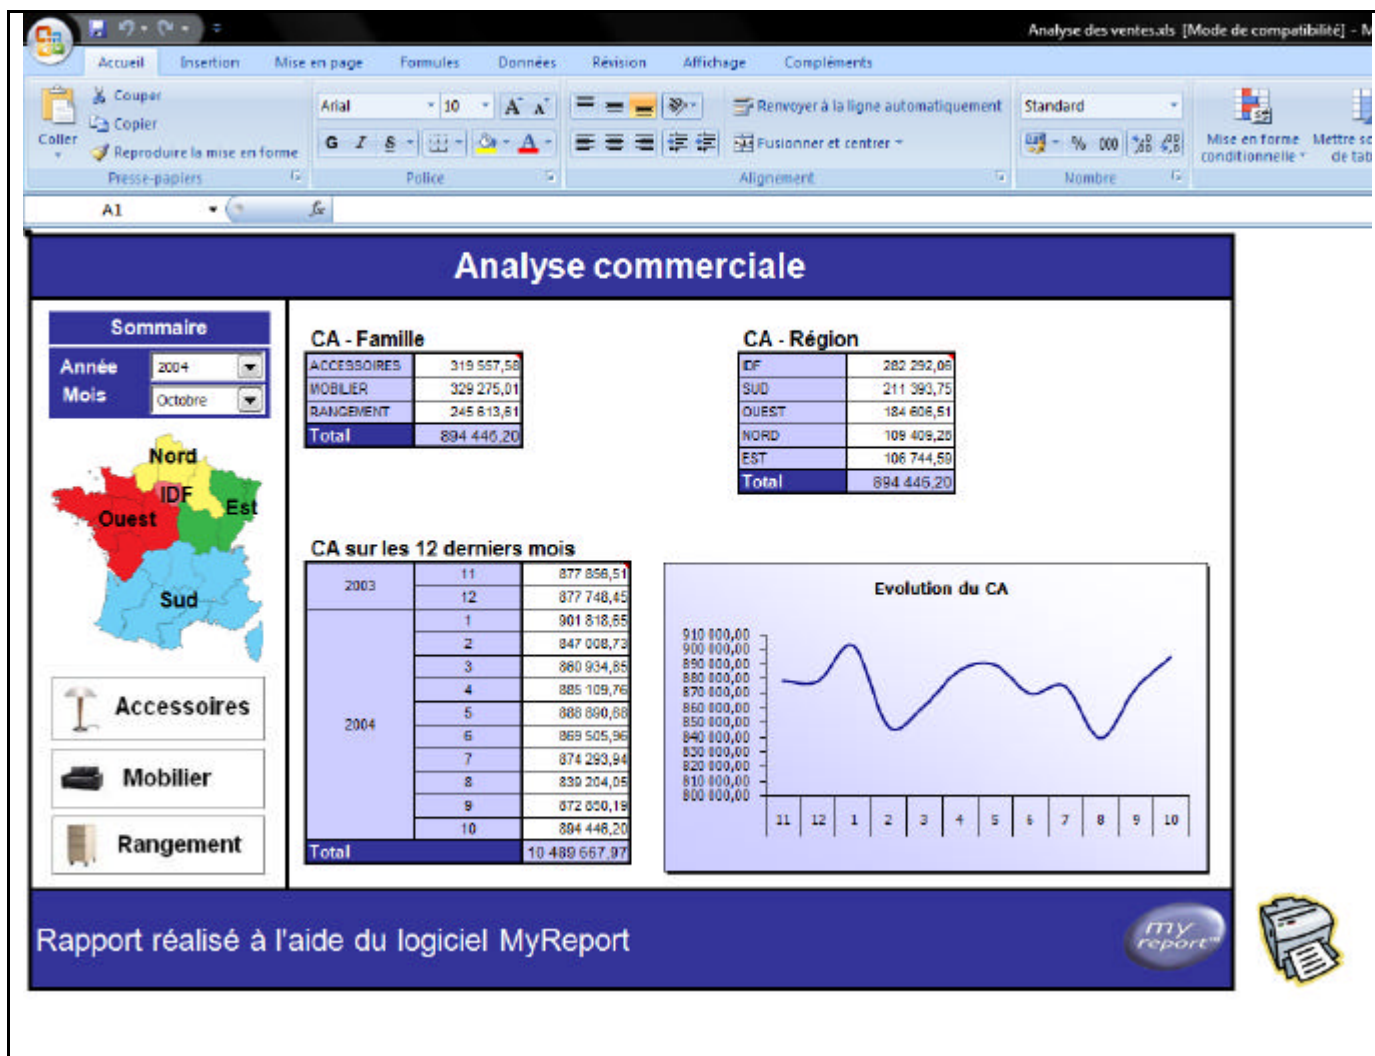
Analyse des ventes.xls [Mode de compatibilité] - M

Accueil Insertion Mise en page Formules Données Révision Affichage Compléments

Coller
Couper
Copier
Reproduire la mise en forme
Presse-papiers

Arial 10
G I S
Police

Renvoyer à la ligne automatiquement
Fusionner et centrer
Alignement

Standard
% 000
Nombre

Mise en forme conditionnelle
Mettre sous forme de tab

A1 $f_x$

Analyse commerciale

Sommaire
Année 2004
Mois Octobre

Nord
IDF
Est
Ouest
Sud

Accessoires
Mobilier
Rangement

CA - Famille

| ACCESSOIRES | 319 557,58 |
|---|---|
| MOBILIER | 329 275,01 |
| RANGEMENT | 245 613,61 |
| Total | 894 446,20 |

CA - Région

| IDF | 282 292,06 |
|---|---|
| SUD | 211 393,75 |
| OUEST | 184 606,51 |
| NORD | 109 409,28 |
| EST | 106 744,59 |
| Total | 894 446,20 |

CA sur les 12 derniers mois

| 2003 | 11 | 877 856,51 |
|---|---|---|
| | 12 | 877 748,45 |
| 2004 | 1 | 901 818,65 |
| | 2 | 847 008,73 |
| | 3 | 860 934,85 |
| | 4 | 885 109,76 |
| | 5 | 888 890,68 |
| | 6 | 869 505,96 |
| | 7 | 874 293,94 |
| | 8 | 839 204,05 |
| | 9 | 872 850,19 |
| | 10 | 894 446,20 |
| Total | | 10 489 667,97 |

Evolution du CA

910 000,00
900 000,00
890 000,00
880 000,00
870 000,00
860 000,00
850 000,00
840 000,00
830 000,00
820 000,00
810 000,00
800 000,00

11 12 1 2 3 4 5 6 7 8 9 10

Rapport réalisé à l'aide du logiciel MyReport

my report™